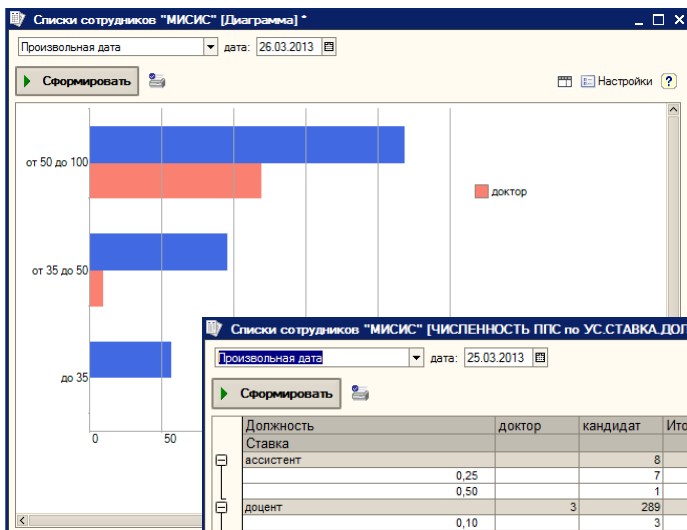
Списки сотрудников "МИСИС" [Диаграмма] *

Произвольная дата
дата: 26.03.2013

Сформировать

Настройки ?

от 50 до 100

от 35 до 50

до 35

0 50

доктор

Списки сотрудников "МИСИС" [ЧИСЛЕННОСТЬ ППС по УС.СТАВКА.ДОЛ

Произвольная дата
дата: 25.03.2013

Сформировать

| Должность | доктор | кандидат | Ито |
|---|---|---|---|
| Ставка | | | |
| ассистент | | 8 | |
| 0,25 | | 7 | |
| 0,50 | | 1 | |
| доцент | 3 | 289 | |
| 0,10 | | 3 | |